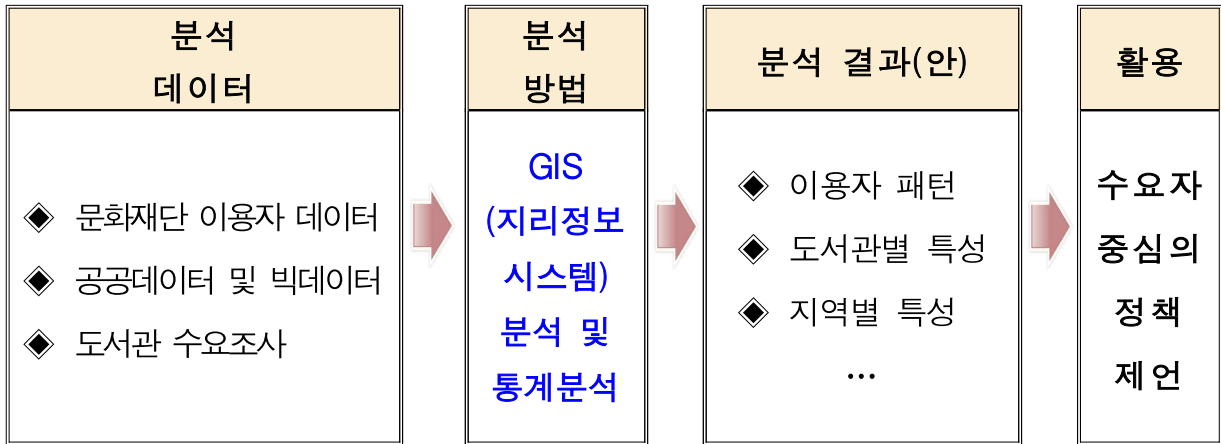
분석
데이터

◈ 문화재단 이용자 데이터
◈ 공공데이터 및 빅데이터
◈ 도서관 수요조사

분석
방법

GIS
(지리정보
시스템)
분석 및
통계분석

분석 결과(안)

◈ 이용자 패턴
◈ 도서관별 특성
◈ 지역별 특성
…

활용

수요자
중심의
정책
제언